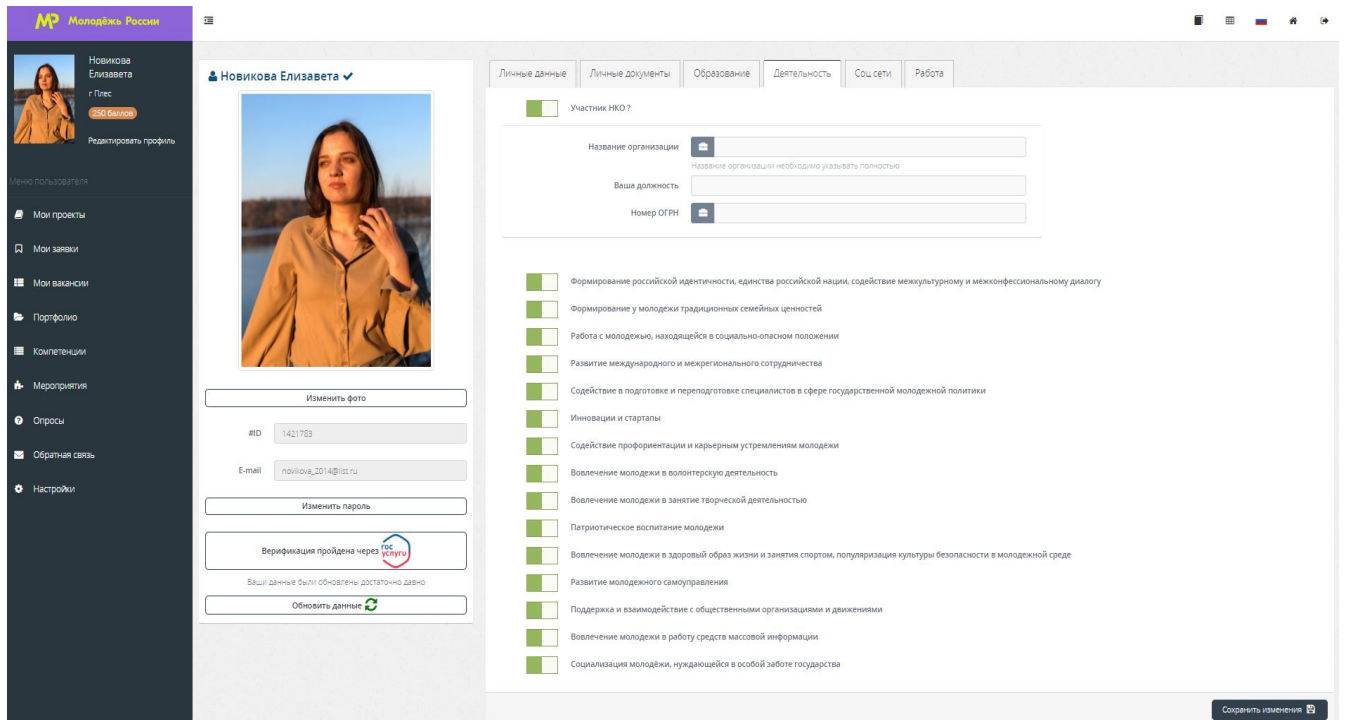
МР Молодёжь России

Новикова Елизавета
г Плес
250 баллов
Редактировать профиль

Меню пользователя
Мои проекты
Мои заявки
Мои вакансии
Портфолио
Компетенции
Мероприятия
Опросы
Обратная связь
Настройки

Новикова Елизавета ✔

Изменить фото

#ID 1421783

E-mail novikova_2014@list.ru

Изменить пароль

Верификация пройдена через госуслуги

Ваши данные были обновлены достаточно давно

Обновить данные

Личные данные | Личные документы | Образование | Деятельность | Соц сети | Работа

Участник НКО ?

Название организации
Название организации необходимо указывать полностью
Ваша должность
Номер ОГРН

Формирование российской идентичности, единства российской нации, содействие межкультурному и межконфессиональному диалогу
Формирование у молодежи традиционных семейных ценностей
Работа с молодежью, находящейся в социально-опасном положении
Развитие международного и межрегионального сотрудничества
Содействие в подготовке и переподготовке специалистов в сфере государственной молодежной политики
Инновации и стартапы
Содействие профориентации и карьерным устремлениям молодежи
Вовлечение молодежи в волонтерскую деятельность
Вовлечение молодежи в занятие творческой деятельностью
Патриотическое воспитание молодежи
Вовлечение молодежи в здоровый образ жизни и занятия спортом, популяризация культуры безопасности в молодежной среде
Развитие молодежного самоуправления
Поддержка и взаимодействие с общественными организациями и движениями
Вовлечение молодежи в работу средств массовой информации
Социализация молодёжи, нуждающейся в особой заботе государства

Сохранить изменения